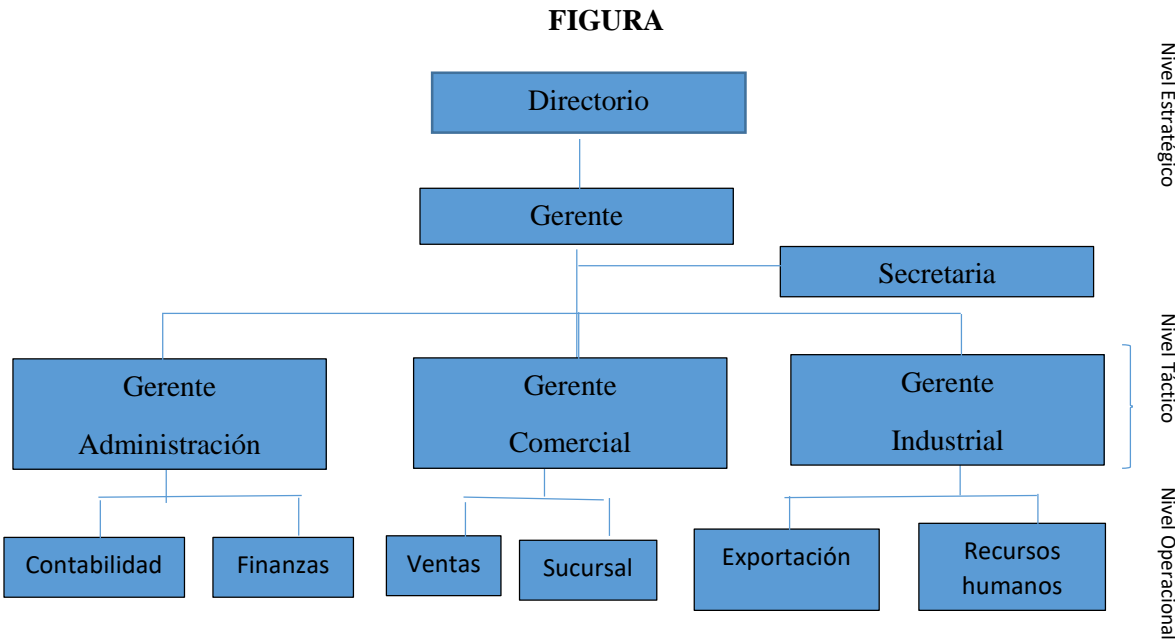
FIGURA

Directorio

Gerente

Secretaria

Gerente Administración

Gerente Comercial

Gerente Industrial

Contabilidad

Finanzas

Ventas

Sucursal

Exportación

Recursos humanos

Nivel Estratégico

Nivel Táctico

Nivel Operacional